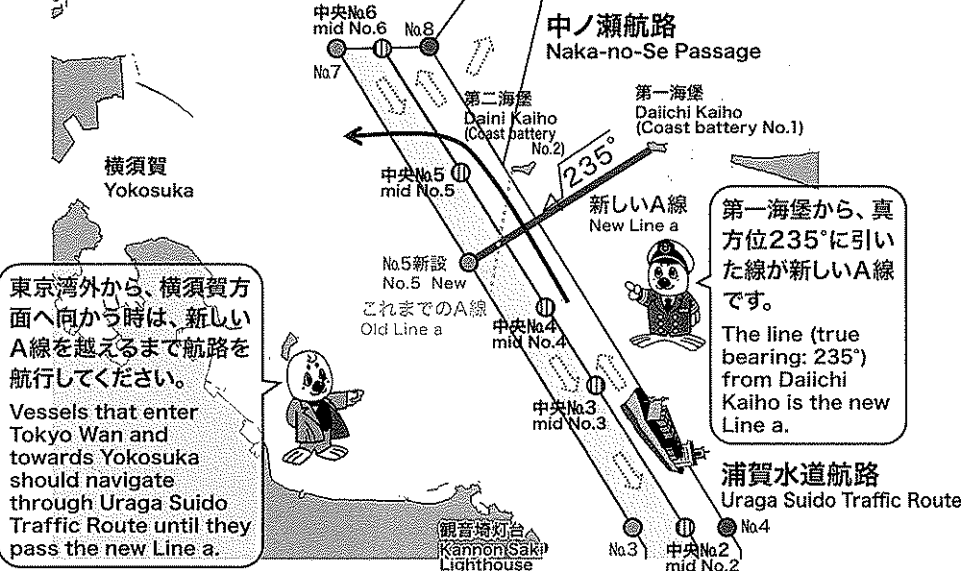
中央No.6
mid No.6
No.8
No.7

中ノ瀬航路
Naka-no-Se Passage

第二海堡
Daini Kaiho
(Coast battery No.2)

第一海堡
Daiichi Kaiho
(Coast battery No.1)

235°

横須賀
Yokosuka

中央No.5
mid No.5

新しいA線
New Line a

第一海堡から、真方位235°に引いた線が新しいA線です。
The line (true bearing: 235°) from Daiichi Kaiho is the new Line a.

No.5新設
No.5 New

これまでのA線
Old Line a

東京湾外から、横須賀方面へ向かう時は、新しいA線を越えるまで航路を航行してください。
Vessels that enter Tokyo Wan and towards Yokosuka should navigate through Uraga Suido Traffic Route until they pass the new Line a.

中央No.4
mid No.4

中央No.3
mid No.3

浦賀水道航路
Uraga Suido Traffic Route

No.4

観音埼灯台
Kannon Saki Lighthouse

No.3

中央No.2
mid No.2